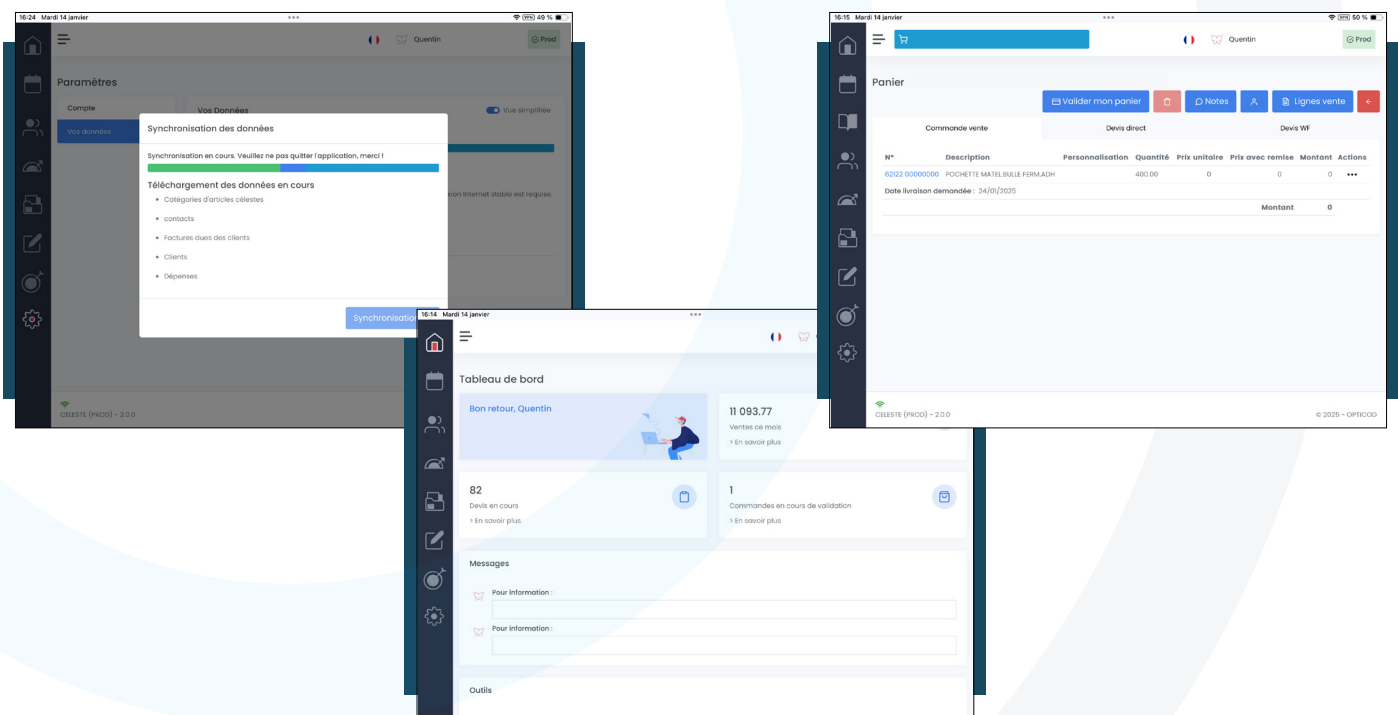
16:24 Mardi 14 janvier
49 %

Quentin
Prod

Paramètres

Compte
Vos données

Vos Données
Vue simplifiée

Synchronisation des données

Synchronisation en cours. Veuillez ne pas quitter l'application, merci !

Téléchargement des données en cours
- Catégories d'articles célestes
- contacts
- Factures dues des clients
- Clients
- Dépenses

xion internet stable est requise.

Synchronisation

CELESTE (PROD) - 2.0.0

16:15 Mardi 14 janvier
50 %

Quentin
Prod

Panier

Valider mon panier
Notes
Lignes vente

Commande vente | Devis direct | Devis WF

| N° | Description | Personnalisation | Quantité | Prix unitaire | Prix avec remise | Montant | Actions |
|---|---|---|---|---|---|---|---|
| 62122 00000000 | POCHETTE MATELBULLE FERM.ADH | | 400.00 | 0 | 0 | 0 | ••• |

Date livraison demandée : 24/01/2025

Montant 0

CELESTE (PROD) - 2.0.0
© 2025 - OPTICOO

16:14 Mardi 14 janvier

Tableau de bord

Bon retour, Quentin

11 093.77
Ventes ce mois
> En savoir plus

82
Devis en cours
> En savoir plus

1
Commandes en cours de validation
> En savoir plus

Messages

Pour information :

Pour information :

Outils